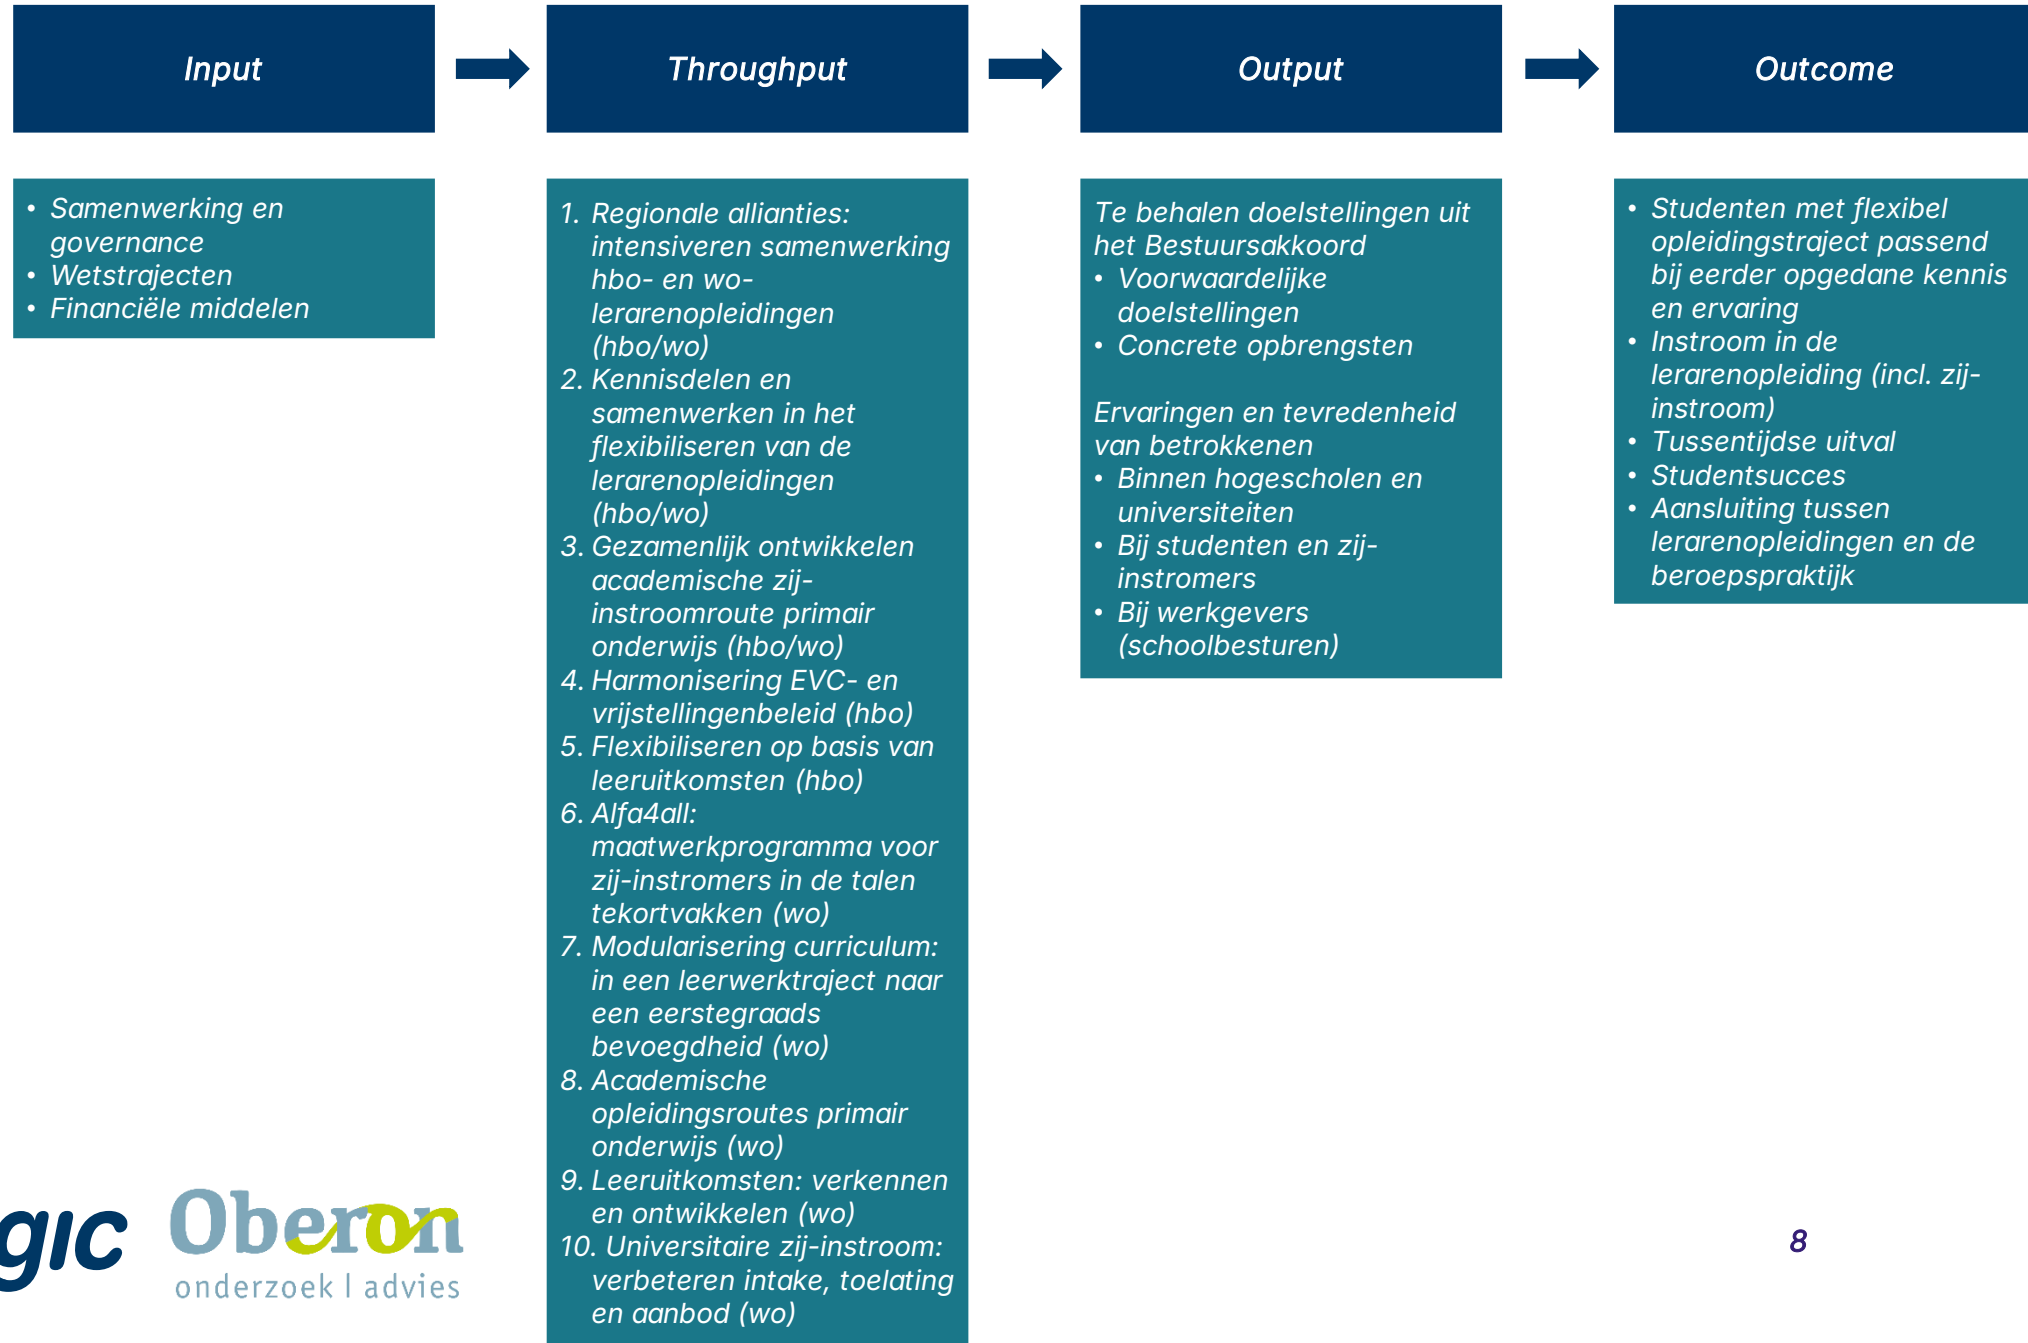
Input

Throughput

Output

Outcome

- Samenwerking en governance
- Wetstrajecten
- Financiële middelen

1. Regionale allianties: intensiveren samenwerking hbo- en wo-lerarenopleidingen (hbo/wo)
2. Kennisdelen en samenwerken in het flexibiliseren van de lerarenopleidingen (hbo/wo)
3. Gezamenlijk ontwikkelen academische zij-instroomroute primair onderwijs (hbo/wo)
4. Harmonisering EVC- en vrijstellingenbeleid (hbo)
5. Flexibiliseren op basis van leeruitkomsten (hbo)
6. Alfa4all: maatwerkprogramma voor zij-instromers in de talen tekortvakken (wo)
7. Modularisering curriculum: in een leerwerktraject naar een eerstegraads bevoegdheid (wo)
8. Academische opleidingsroutes primair onderwijs (wo)
9. Leeruitkomsten: verkennen en ontwikkelen (wo)
10. Universitaire zij-instroom: verbeteren intake, toelating en aanbod (wo)

Te behalen doelstellingen uit het Bestuursakkoord
- Voorwaardelijke doelstellingen
- Concrete opbrengsten

Ervaringen en tevredenheid van betrokkenen
- Binnen hogescholen en universiteiten
- Bij studenten en zij-instromers
- Bij werkgevers (schoolbesturen)

- Studenten met flexibel opleidingstraject passend bij eerder opgedane kennis en ervaring
- Instroom in de lerarenopleiding (incl. zij-instroom)
- Tussentijdse uitval
- Studentsucces
- Aansluiting tussen lerarenopleidingen en de beroepspraktijk

gic Oberon onderzoek | advies

8